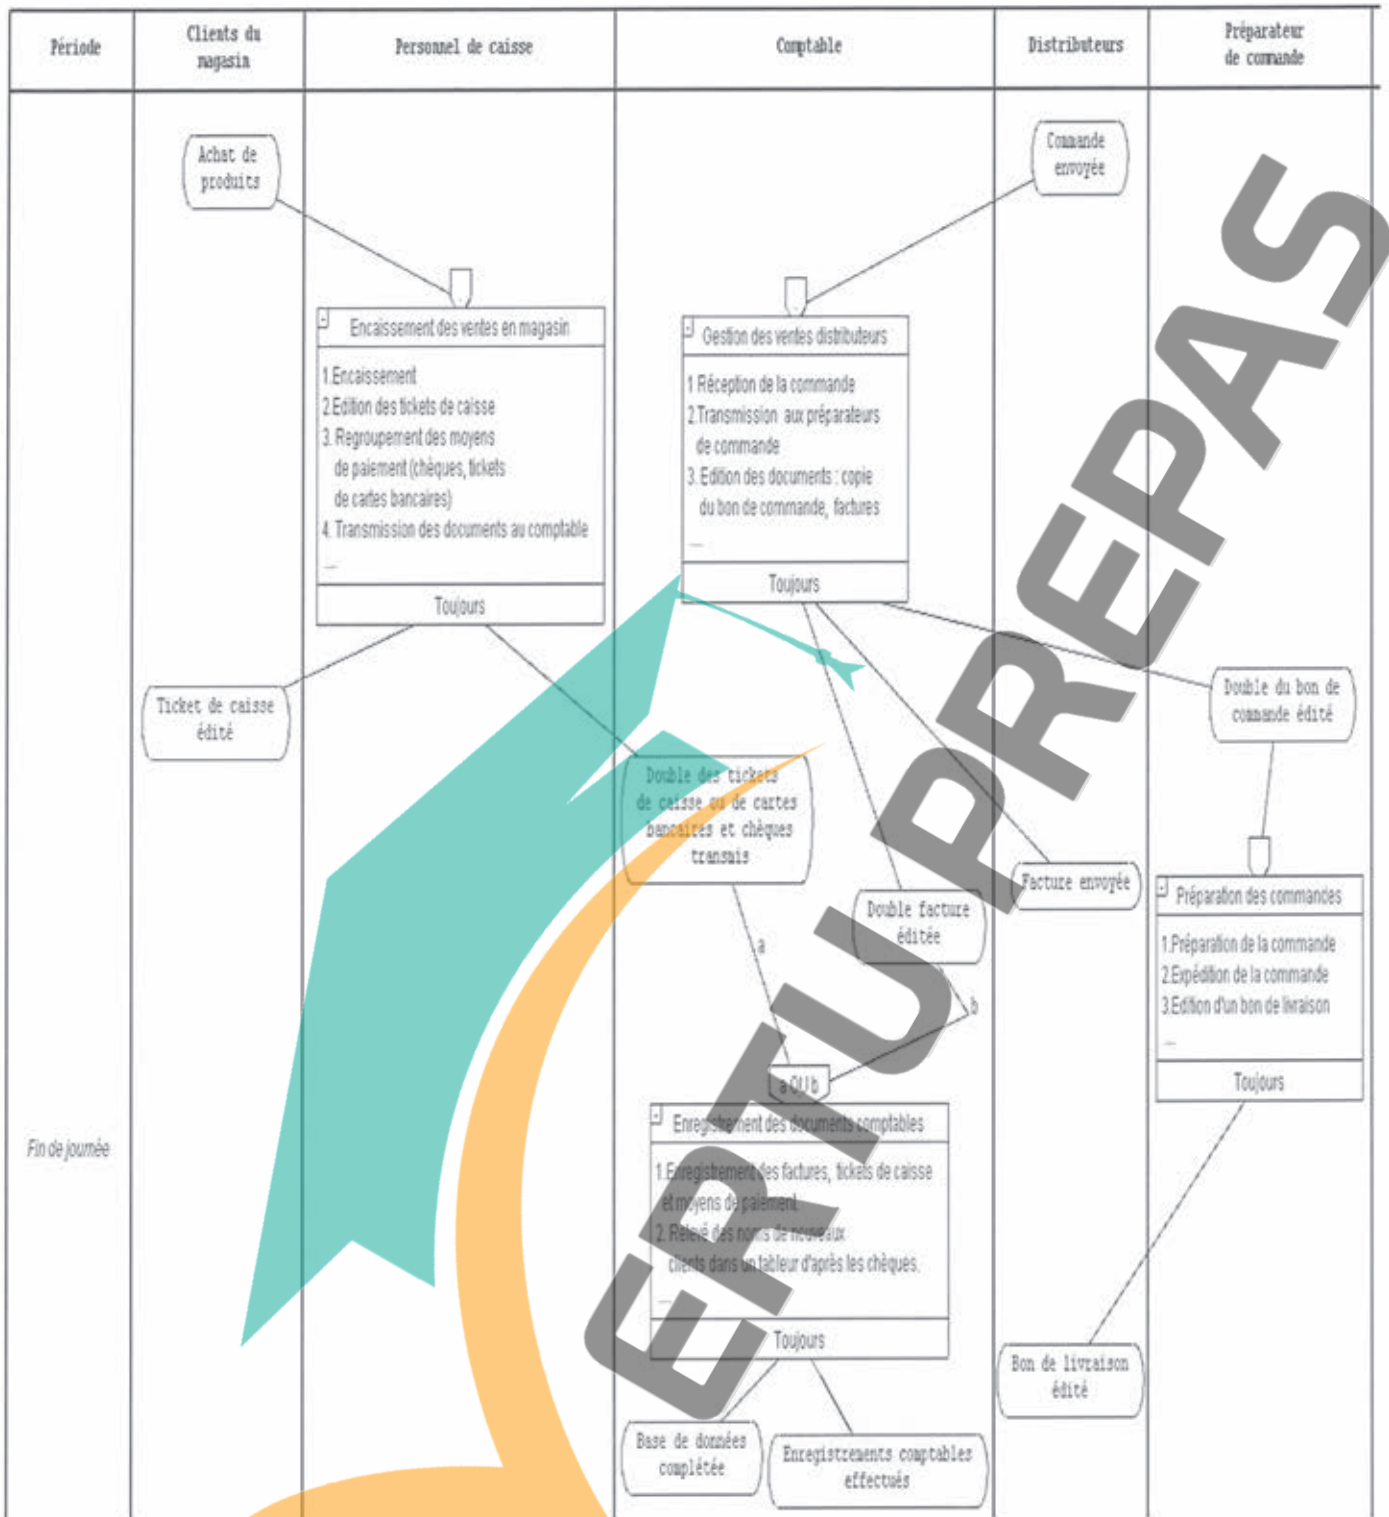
| Période | Clients du magasin | Personnel de caisse | Comptable | Distributeurs | Préparateur de commande |
|---|---|---|---|---|---|

Achat de produits

Commande envoyée

Encaissement des ventes en magasin
1.Encaissement
2.Edition des tickets de caisse
3. Regroupement des moyens de paiement (chèques, tickets de cartes bancaires)
4. Transmission des documents au comptable
Toujours

Gestion des ventes distributeurs
1.Réception de la commande
2.Transmission aux préparateurs de commande
3. Edition des documents : copie du bon de commande, factures
Toujours

Ticket de caisse édité

Double du bon de commande édité

Double des tickets de caisse ou de cartes bancaires et chèques transmis

Facture envoyée

Double facture éditée

a

b

Préparation des commandes
1.Préparation de la commande
2.Expédition de la commande
3.Edition d'un bon de livraison
Toujours

a OU b

Fin de journée

Enregistrement des documents comptables
1.Enregistrement des factures, tickets de caisse et moyens de paiement
2. Relevé des noms de nouveaux clients dans un tableur d'après les chèques.
Toujours

Bon de livraison édité

Base de données complétée

Enregistrements comptables effectués

EMPREPAS